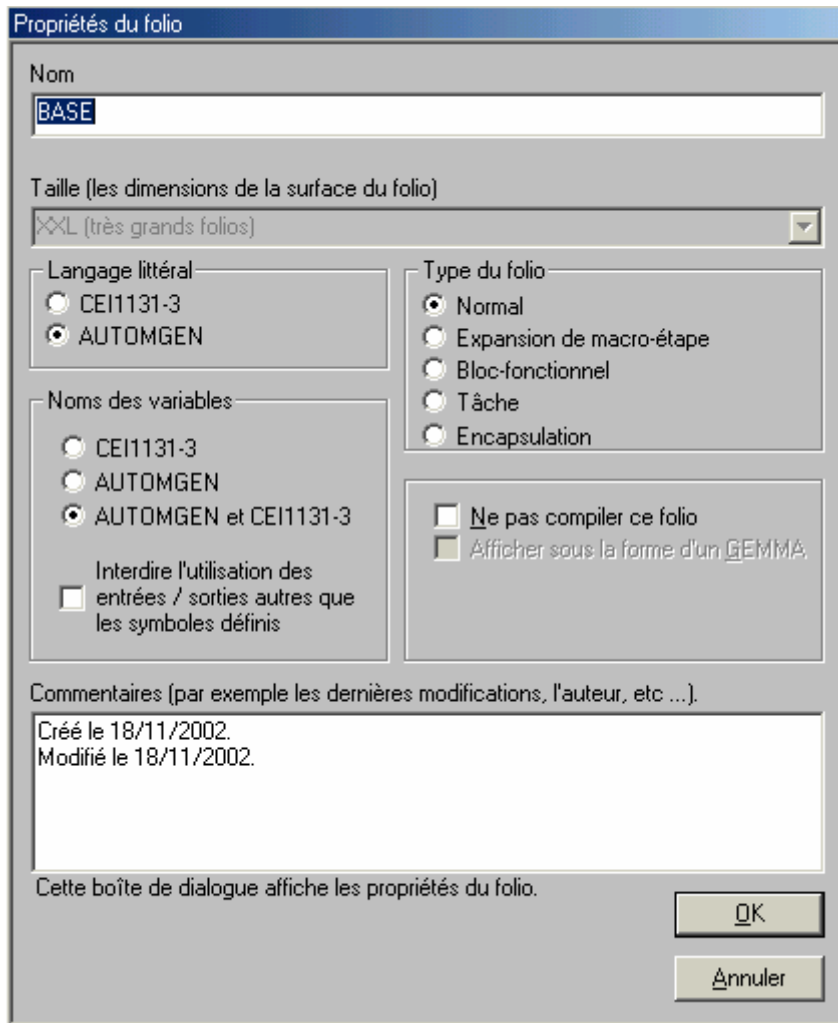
Propriétés du folio

Nom

BASE

Taille (les dimensions de la surface du folio)

XXL (très grands folios)

Langage littéral
CEI1131-3
AUTOMGEN

Noms des variables
CEI1131-3
AUTOMGEN
AUTOMGEN et CEI1131-3

Interdire l'utilisation des entrées / sorties autres que les symboles définis

Type du folio
Normal
Expansion de macro-étape
Bloc-fonctionnel
Tâche
Encapsulation

Ne pas compiler ce folio
Afficher sous la forme d'un GEMMA

Commentaires (par exemple les dernières modifications, l'auteur, etc ...).

Créé le 18/11/2002.
Modifié le 18/11/2002.

Cette boîte de dialogue affiche les propriétés du folio.

OK

Annuler